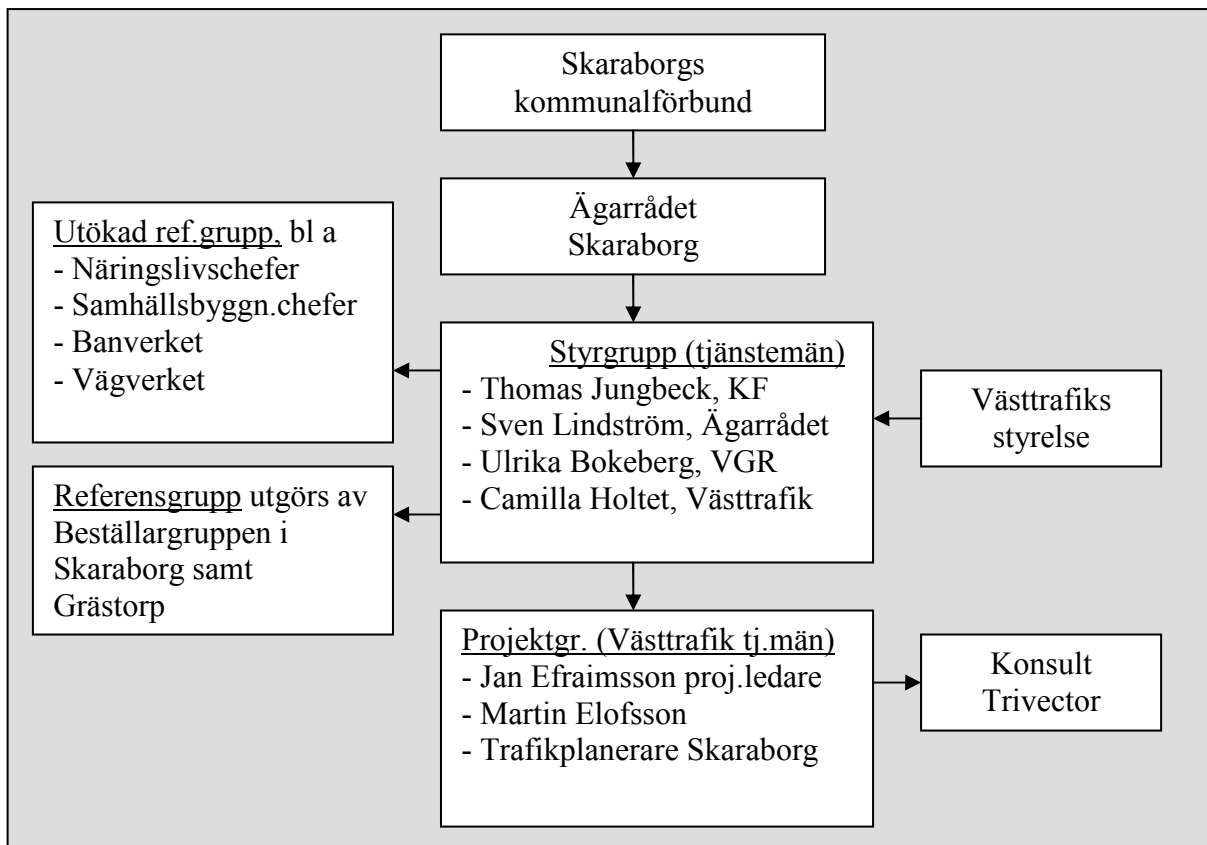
Skaraborgs kommunalförbund

Ägarrådet Skaraborg

Utökad ref.grupp, bl a
- Näringslivschefer
- Samhällsbyggn.chefer
- Banverket
- Vägverket

Styrgrupp (tjänstemän)
- Thomas Jungbeck, KF
- Sven Lindström, Ägarrådet
- Ulrika Bokeberg, VGR
- Camilla Holtet, Västtrafik

Västtrafiks styrelse

Referensgrupp utgörs av Beställargruppen i Skaraborg samt Grästorp

Projektgr. (Västtrafik tj.män)
- Jan Efraimsson proj.ledare
- Martin Elofsson
- Trafikplanerare Skaraborg

Konsult Trivector